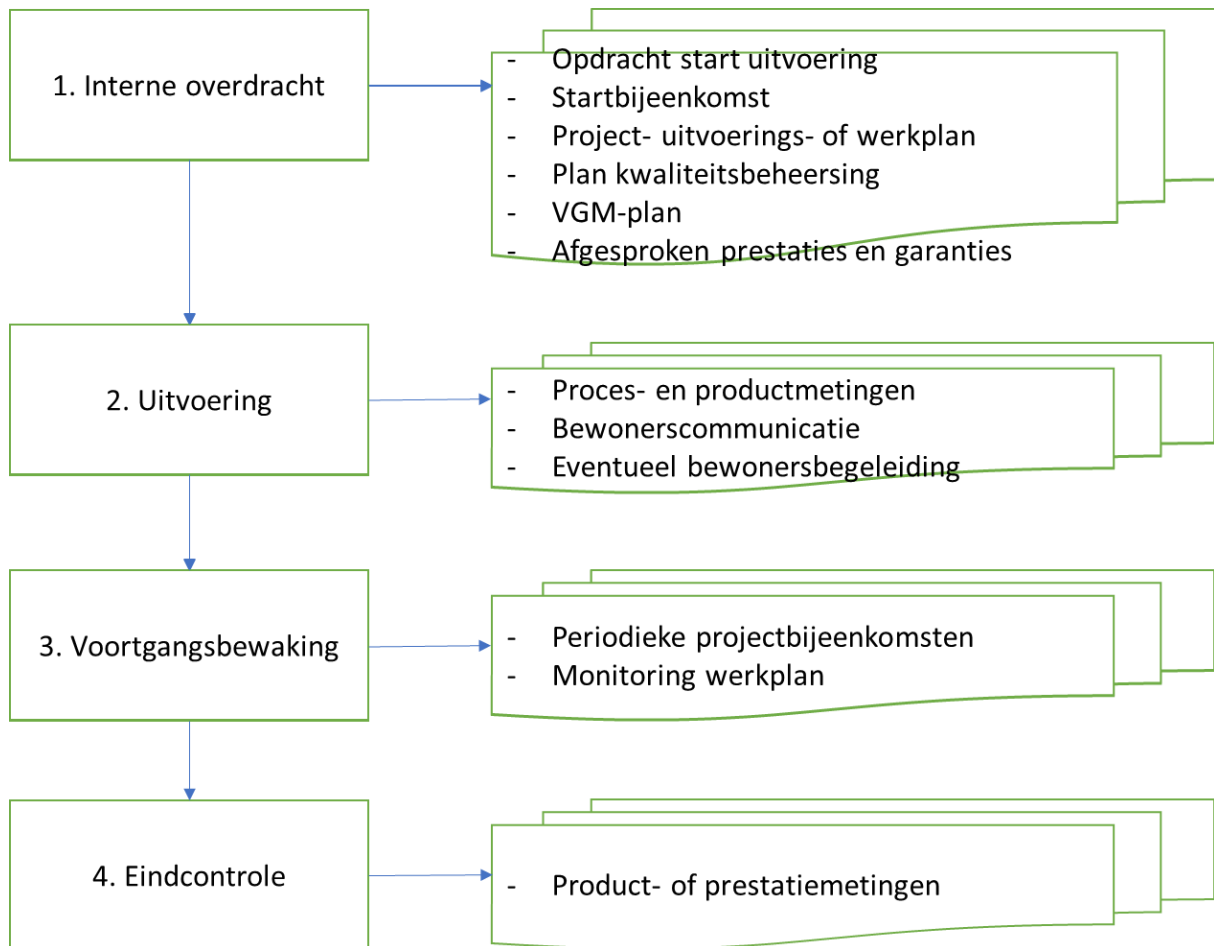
1. Interne overdracht

- Opdracht start uitvoering
- Startbijeenkomst
- Project- uitvoerings- of werkplan
- Plan kwaliteitsbeheersing
- VGM-plan
- Afgesproken prestaties en garanties

2. Uitvoering

- Proces- en productmetingen
- Bewonerscommunicatie
- Eventueel bewonersbegeleiding

3. Voortgangsbewaking

- Periodieke projectbijeenkomsten
- Monitoring werkplan

4. Eindcontrole

- Product- of prestatiemetingen